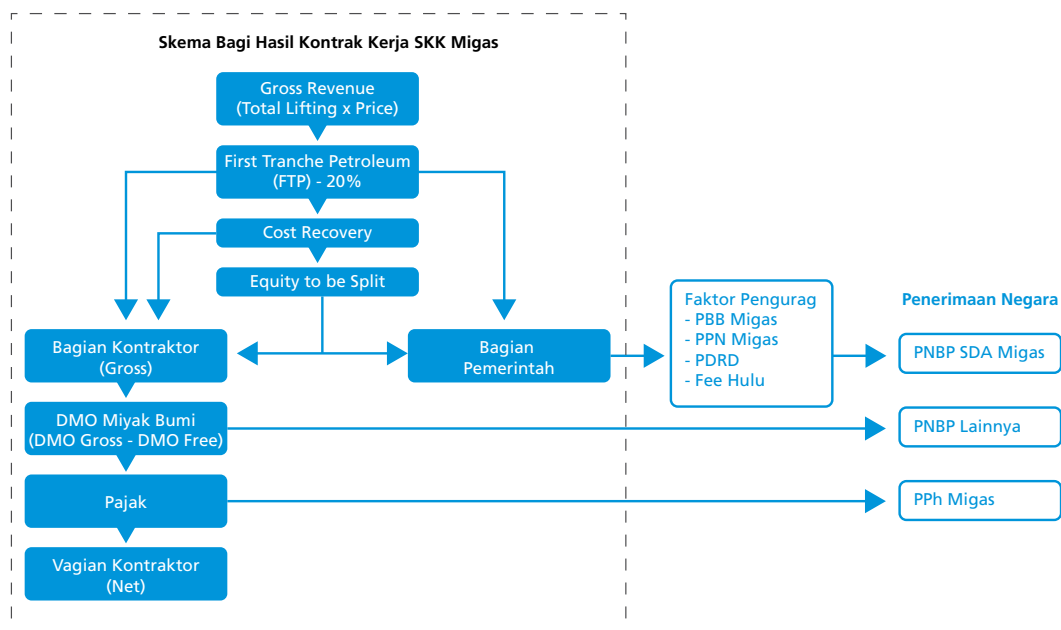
Skema Bagi Hasil Kontrak Kerja SKK Migas

Gross Revenue
(Total Lifting x Price)

First Tranche Petroleum
(FTP) - 20%

Cost Recovery

Equity to be Split

Bagian Kontraktor
(Gross)

Bagian
Pemerintah

Faktor Pengurag
- PBB Migas
- PPN Migas
- PDRD
- Fee Hulu

Penerimaan Negara

PNBP SDA Migas

DMO Miyak Bumi
(DMO Gross - DMO Free)

PNBP Lainnya

Pajak

PPh Migas

Vagian Kontraktor
(Net)